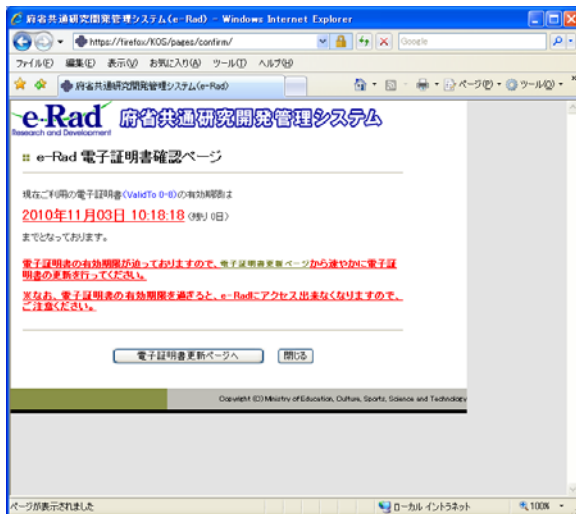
府省共通研究開発管理システム(e-Rad) - Windows Internet Explorer

https://firefox/KOS/pages/confirm/

Google

ファイル(F) 編集(E) 表示(V) お気に入り(A) ツール(T) ヘルプ(H)

府省共通研究開発管理システム(e-Rad)

ページ(P) ツール(O)

e-Rad Research and Development 府省共通研究開発管理システム

e-Rad 電子証明書確認ページ

現在ご利用の電子証明書(ValidTo 0-0)の有効期限は

2010年11月03日 10:18:18 (残り0日)

までとなっております。

電子証明書の有効期限が迫っておりますので、電子証明書更新ページから速やかに電子証明書の更新を行ってください。

※なお、電子証明書の有効期限を過ぎると、e-Radにアクセス出来なくなりますので、ご注意ください。

電子証明書更新ページへ 閉じる

Copyright (C) Ministry of Education, Culture, Sports, Science and Technology

ページが表示されました

ローカル イントラネット

100%